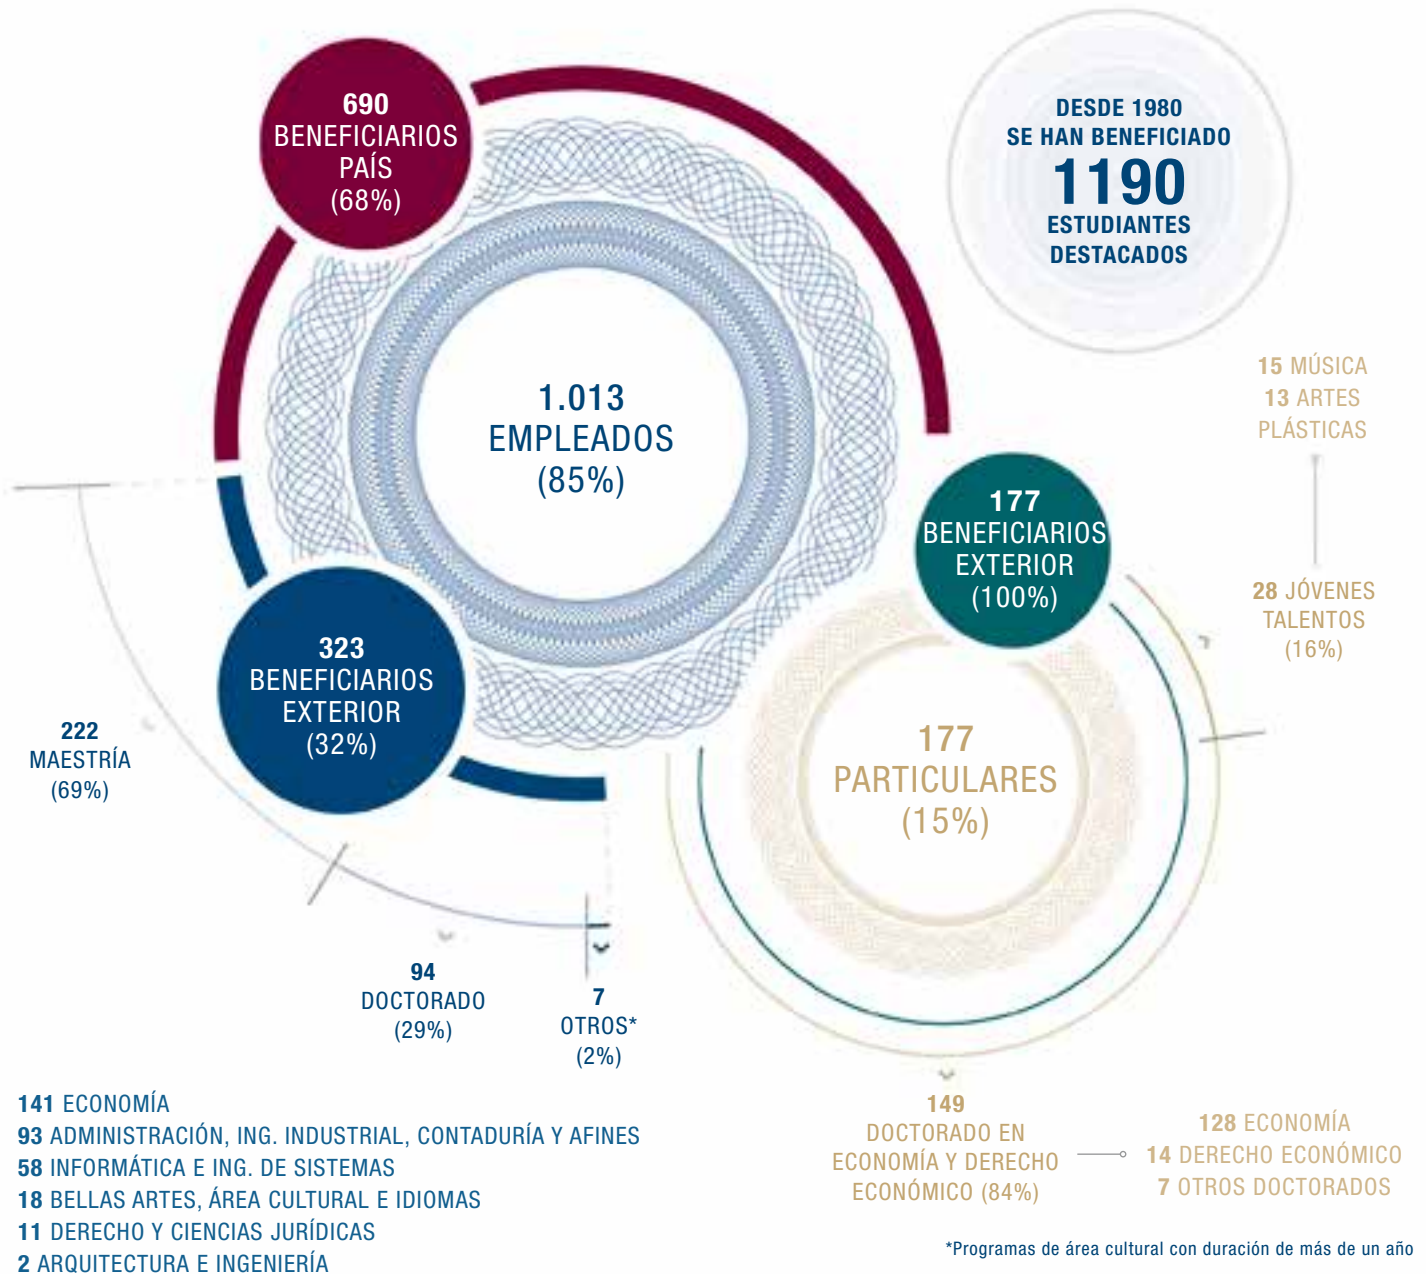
690
BENEFICIARIOS
PAÍS
(68%)

DESDE 1980
SE HAN BENEFICIADO
1190
ESTUDIANTES
DESTACADOS

1.013
EMPLEADOS
(85%)

15 MÚSICA
13 ARTES
PLÁSTICAS

177
BENEFICIARIOS
EXTERIOR
(100%)

28 JÓVENES
TALENTOS
(16%)

323
BENEFICIARIOS
EXTERIOR
(32%)

222
MAESTRÍA
(69%)

177
PARTICULARES
(15%)

94
DOCTORADO
(29%)

7
OTROS*
(2%)

141 ECONOMÍA
93 ADMINISTRACIÓN, ING. INDUSTRIAL, CONTADURÍA Y AFINES
58 INFORMÁTICA E ING. DE SISTEMAS
18 BELLAS ARTES, ÁREA CULTURAL E IDIOMAS
11 DERECHO Y CIENCIAS JURÍDICAS
2 ARQUITECTURA E INGENIERÍA

149
DOCTORADO EN
ECONOMÍA Y DERECHO
ECONÓMICO (84%)

128 ECONOMÍA
14 DERECHO ECONÓMICO
7 OTROS DOCTORADOS

*Programas de área cultural con duración de más de un año